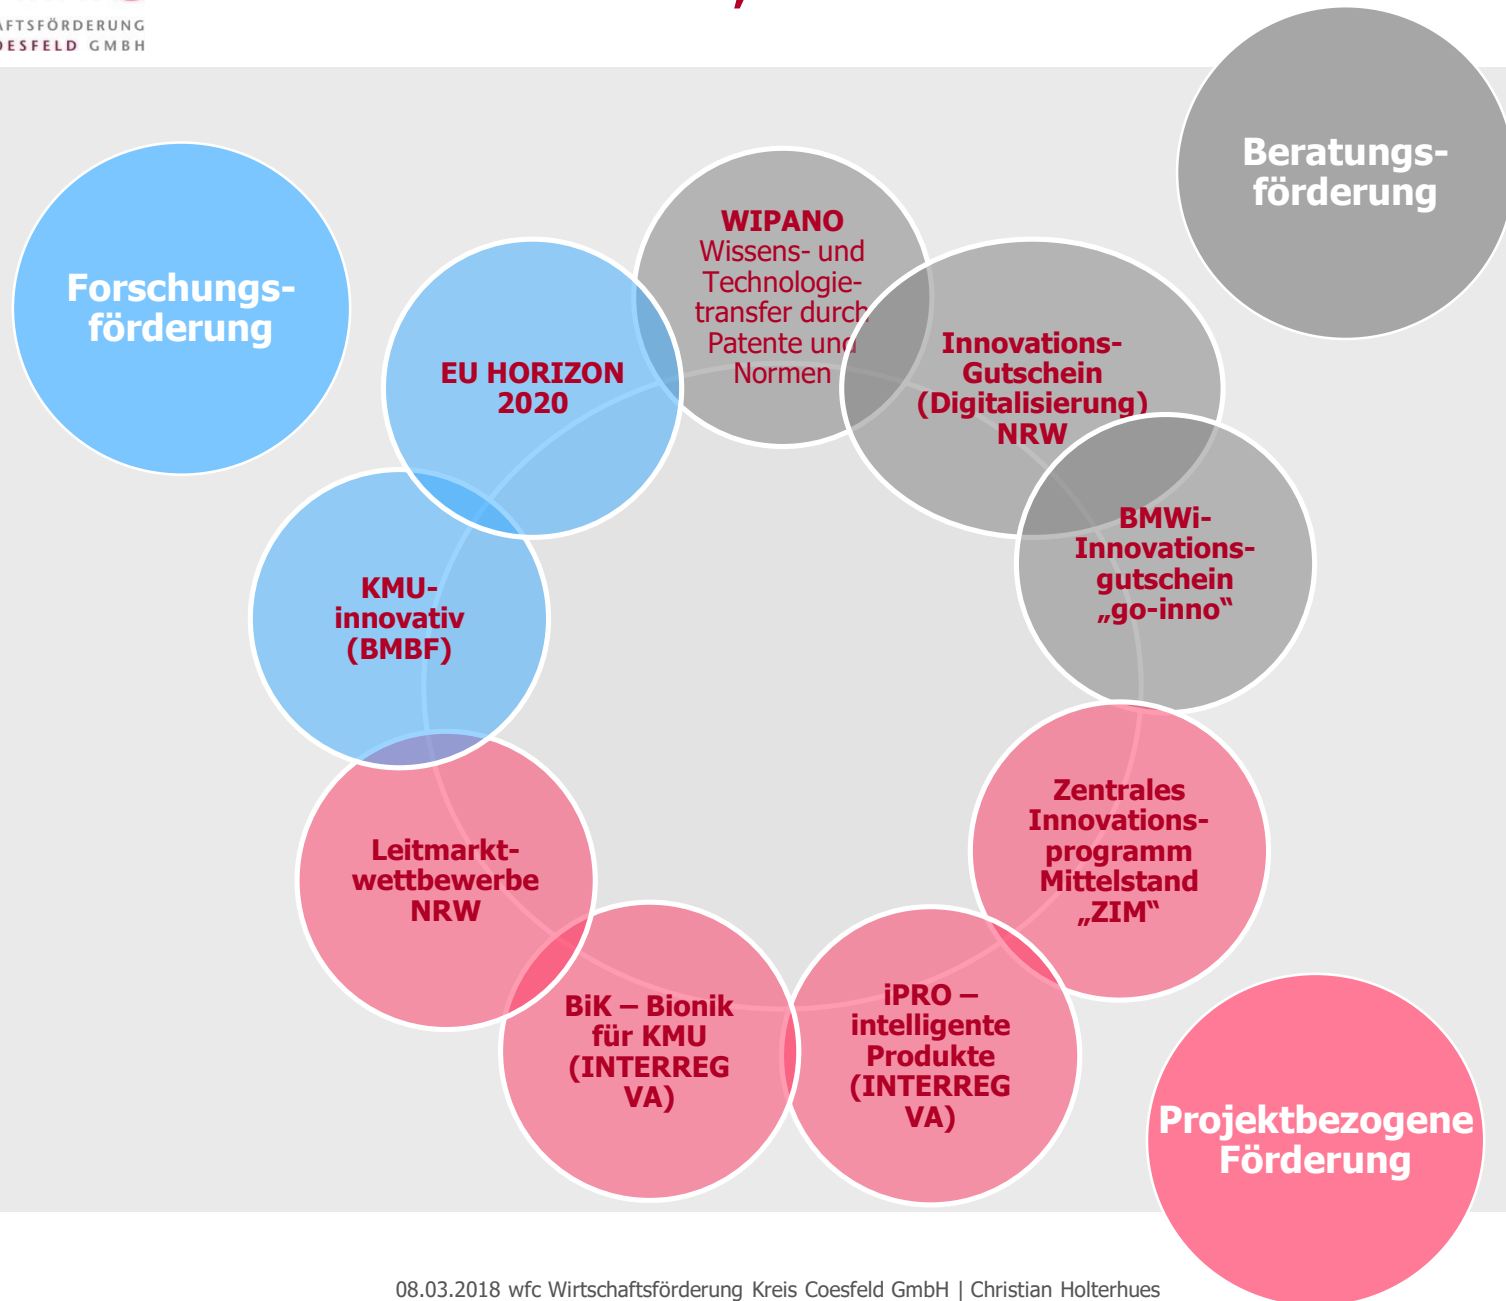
AFTSFÖRDERUNG
OESFELD GMBH

Beratungs-förderung

Forschungs-förderung

WIPANO
Wissens- und Technologie-transfer durch Patente und Normen

EU HORIZON 2020

Innovations-Gutschein (Digitalisierung) NRW

BMWi-Innovations-gutschein „go-inno“

KMU-innovativ (BMBF)

Leitmarkt-wettbewerbe NRW

Zentrales Innovations-programm Mittelstand „ZIM“

BiK – Bionik für KMU (INTERREG VA)

iPRO – intelligente Produkte (INTERREG VA)

Projektbezogene Förderung

08.03.2018 wfc Wirtschaftsförderung Kreis Coesfeld GmbH | Christian Holterhues